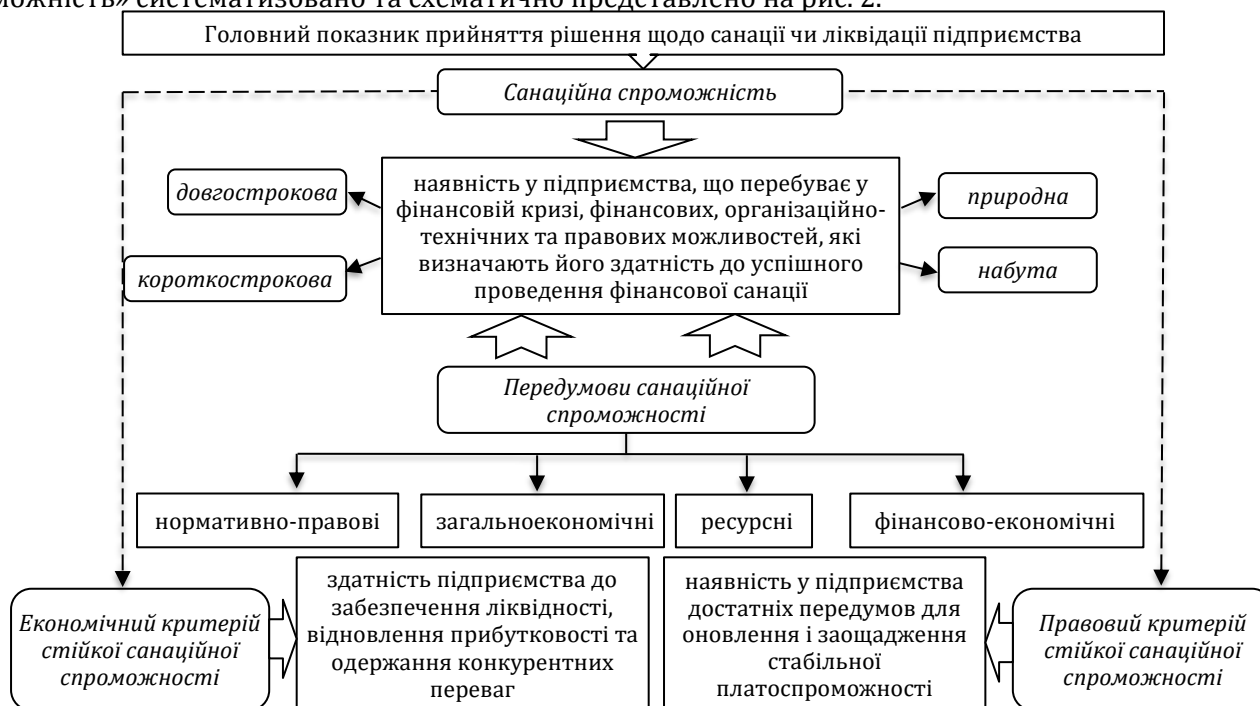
можність» систематизовано та схематично представлено на рис. 2.

Головний показник прийняття рішення щодо санації чи ліквідації підприємства

*Санаційна спроможність*

*довгострокова*

*короткострокова*

наявність у підприємства, що перебуває у фінансовій кризі, фінансових, організаційно-технічних та правових можливостей, які визначають його здатність до успішного проведення фінансової санації

*природна*

*набута*

*Передумови санаційної спроможності*

нормативно-правові

загальноекономічні

ресурсні

фінансово-економічні

*Економічний критерій стійкої санаційної спроможності*

здатність підприємства до забезпечення ліквідності, відновлення прибутковості та одержання конкурентних переваг

наявність у підприємства достатніх передумов для оновлення і заощадження стабільної платоспроможності

*Правовий критерій стійкої санаційної спроможності*